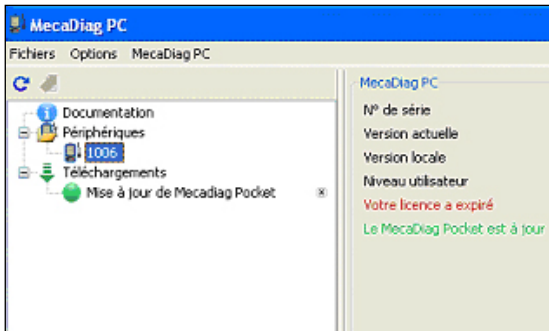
MecaDiag PC

Fichiers Options MecaDiag PC

Documentation
Périphériques
1006
Téléchargements
Mise à jour de Mecadiag Pocket

MecaDiag PC
N° de série
Version actuelle
Version locale
Niveau utilisateur
Votre licence a expiré
Le MecaDiag Pocket est à jour